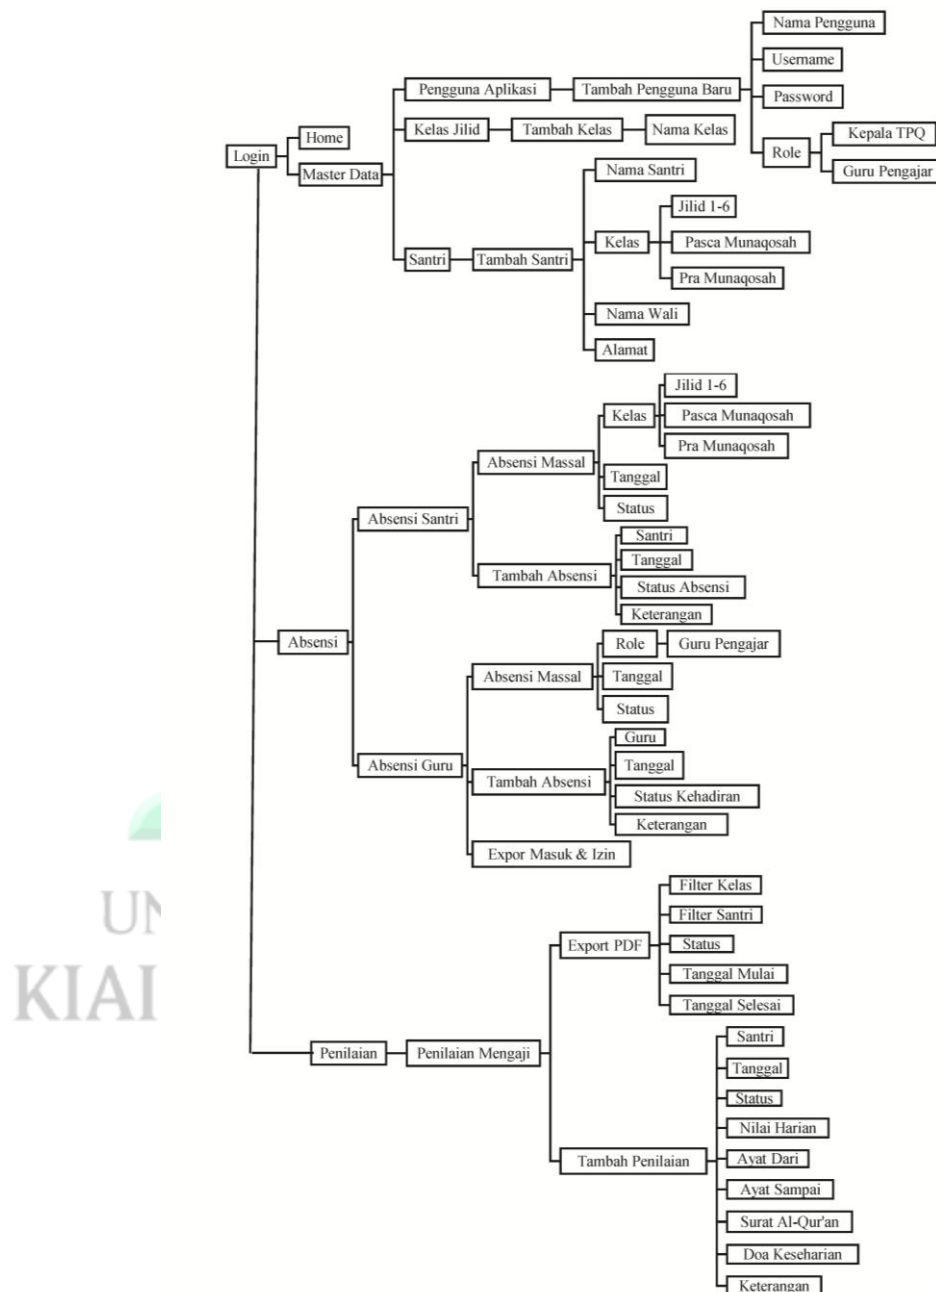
Login
Home
Master Data
Pengguna Aplikasi
Tambah Pengguna Baru
Nama Pengguna
Username
Password
Role
Kepala TPQ
Guru Pengajar
Kelas Jilid
Tambah Kelas
Nama Kelas
Santri
Tambah Santri
Nama Santri
Kelas
Jilid 1-6
Pasca Munaqosah
Pra Munaqosah
Nama Wali
Alamat
Absensi
Absensi Santri
Absensi Massal
Kelas
Jilid 1-6
Pasca Munaqosah
Pra Munaqosah
Tanggal
Status
Tambah Absensi
Santri
Tanggal
Status Absensi
Keterangan
Absensi Guru
Absensi Massal
Role
Guru Pengajar
Tanggal
Status
Tambah Absensi
Guru
Tanggal
Status Kehadiran
Keterangan
Expor Masuk & Izin
UN
KIAI
Penilaian
Penilaian Mengaji
Export PDF
Filter Kelas
Filter Santri
Status
Tanggal Mulai
Tanggal Selesai
Tambah Penilaian
Santri
Tanggal
Status
Nilai Harian
Ayat Dari
Ayat Sampai
Surat Al-Qur'an
Doa Keseharian
Keterangan